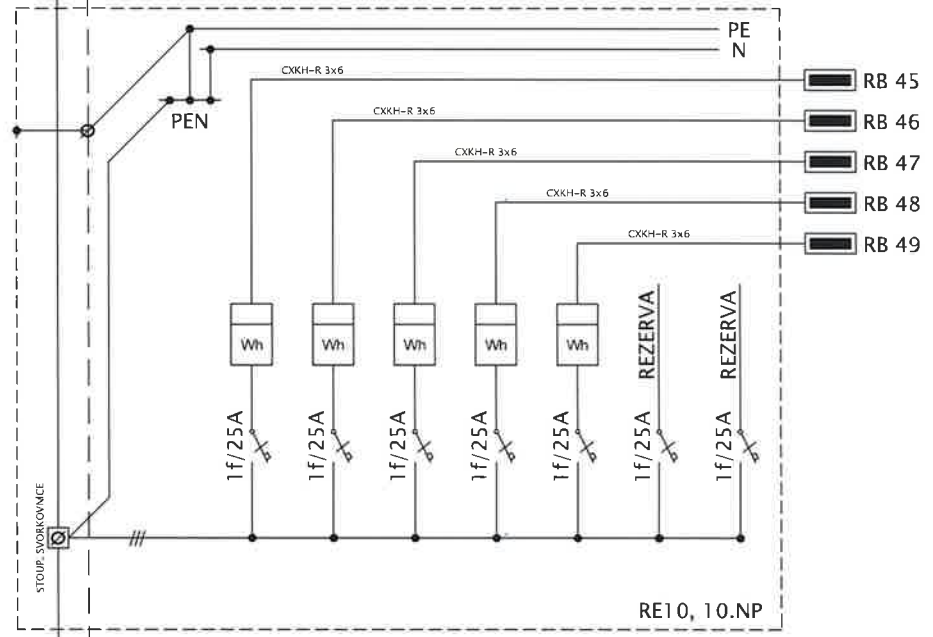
PE
N
PEN
CXKH-R 3x6
RB 45
CXKH-R 3x6
RB 46
CXKH-R 3x6
RB 47
CXKH-R 3x6
RB 48
CXKH-R 3x6
RB 49
Wh
Wh
Wh
Wh
Wh
REZERVA
REZERVA
1f/25A
1f/25A
1f/25A
1f/25A
1f/25A
1f/25A
1f/25A
STOUP. SVORKOVNCE
RE10, 10.NP